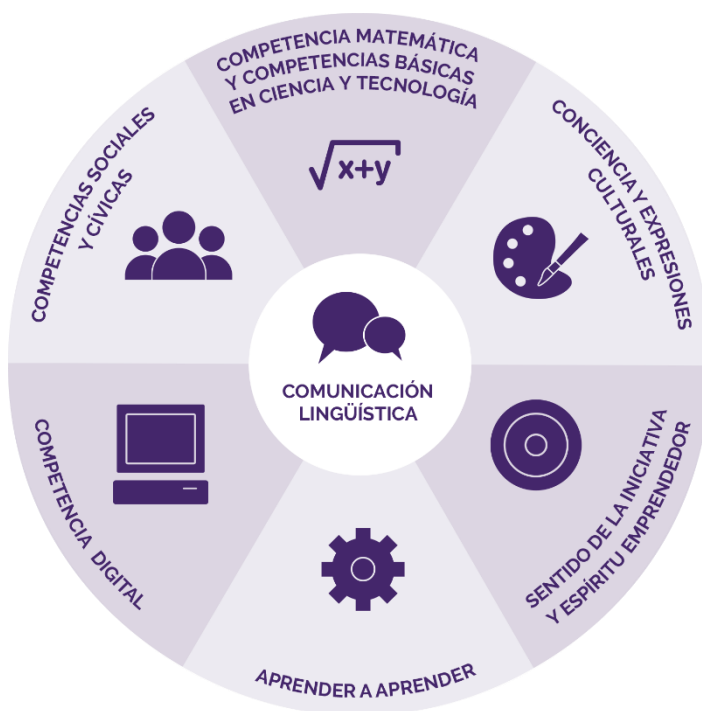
COMPETENCIA MATEMÁTICA Y COMPETENCIAS BÁSICAS EN CIENCIA Y TECNOLOGÍA

$\sqrt{x+y}$

CONCIENCIA Y EXPRESIONES CULTURALES

SENTIDO DE LA INICIATIVA Y ESPÍRITU EMPRENDEDOR

APRENDER A APRENDER

COMPETENCIA DIGITAL

COMPETENCIAS SOCIALES Y CÍVICAS

COMUNICACIÓN LINGÜÍSTICA